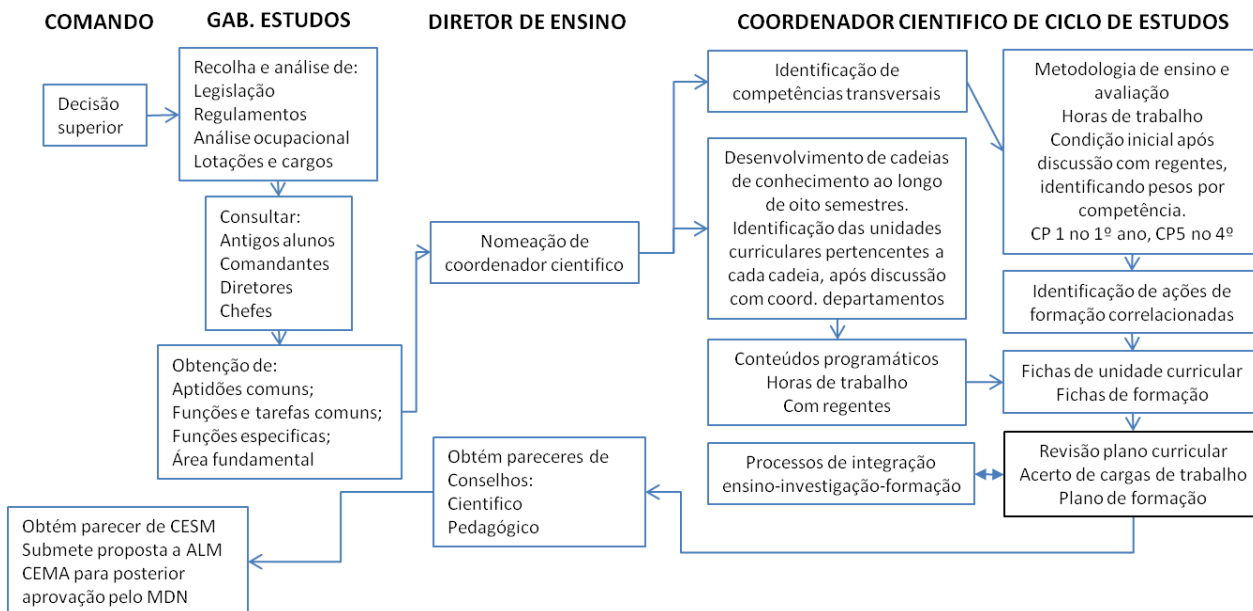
COMANDO

GAB. ESTUDOS

DIRETOR DE ENSINO

COORDENADOR CIENTIFICO DE CICLO DE ESTUDOS

Decisão superior

Recolha e análise de:
Legislação
Regulamentos
Análise ocupacional
Lotações e cargos

Consultar:
Antigos alunos
Comandantes
Diretores
Chefes

Obtenção de:
Aptidões comuns;
Funções e tarefas comuns;
Funções especificas;
Área fundamental

Nomeação de coordenador cientifico

Identificação de competências transversais

Desenvolvimento de cadeias de conhecimento ao longo de oito semestres.
Identificação das unidades curriculares pertencentes a cada cadeia, após discussão com coord. departamentos

Conteúdos programáticos
Horas de trabalho
Com regentes

Metodologia de ensino e avaliação
Horas de trabalho
Condição inicial após discussão com regentes, identificando pesos por competência.
CP 1 no 1º ano, CP5 no 4º

Identificação de ações de formação correlacionadas

Fichas de unidade curricular
Fichas de formação

Processos de integração ensino-investigação-formação

Revisão plano curricular
Acerto de cargas de trabalho
Plano de formação

Obtém pareceres de Conselhos:
Cientifico
Pedagógico

Obtém parecer de CESM
Submete proposta a ALM
CEMA para posterior aprovação pelo MDN